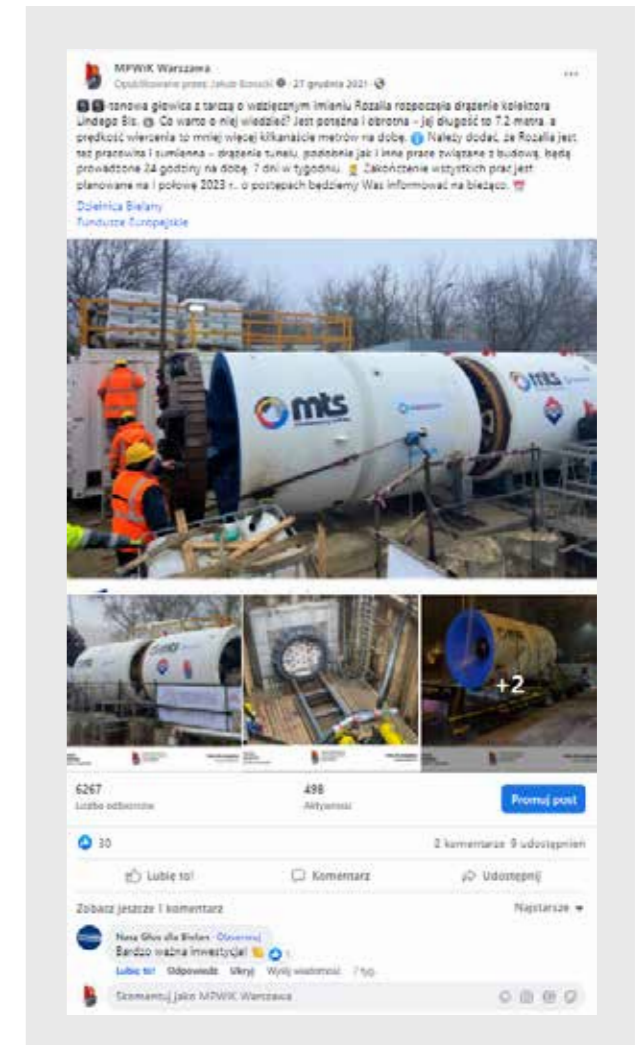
MPWiK Warszawa
Opublikowane przez: Jakub Konecki · 27 grudnia 2021 ·

...

tonowa głowica z tarczą o wdzięcznym imieniu Rozalia rozpoczęła drążenie kolektora Lindego Bis. Co warto o niej wiedzieć? Jest potężna i obrotna – jej długość to 7,2 metra, a prędkość wiercenia to mniej więcej kilkanaście metrów na dobę. Należy dodać, że Rozalia jest też pracowita i sumienna – drążenia tunelu, podobnie jak i inne prace związane z budową, będą prowadzone 24 godziny na dobę, 7 dni w tygodniu. Zakończenie wszystkich prac jest planowane na I połowę 2023 r., o postępach będziemy Was informować na bieżąco.

Dzielnica Bielany
Fundusze Europejskie

mts

mts

+2

6267
Liczba odbiorców

498
Aktywności

Promuj post

30

2 komentarze 9 udostępnień

Lubię to!

Komentarz

Udostępnij

Zobacz jeszcze 1 komentarz

Najtrafniejsze

Nasz Głos dla Bielan · Obserwuj
Bardzo ważna inwestycja!
Lubię to! Odpowiedz Ukryj Wyślij wiadomość 7 tyg.

Skomentuj jako MPWiK Warszawa